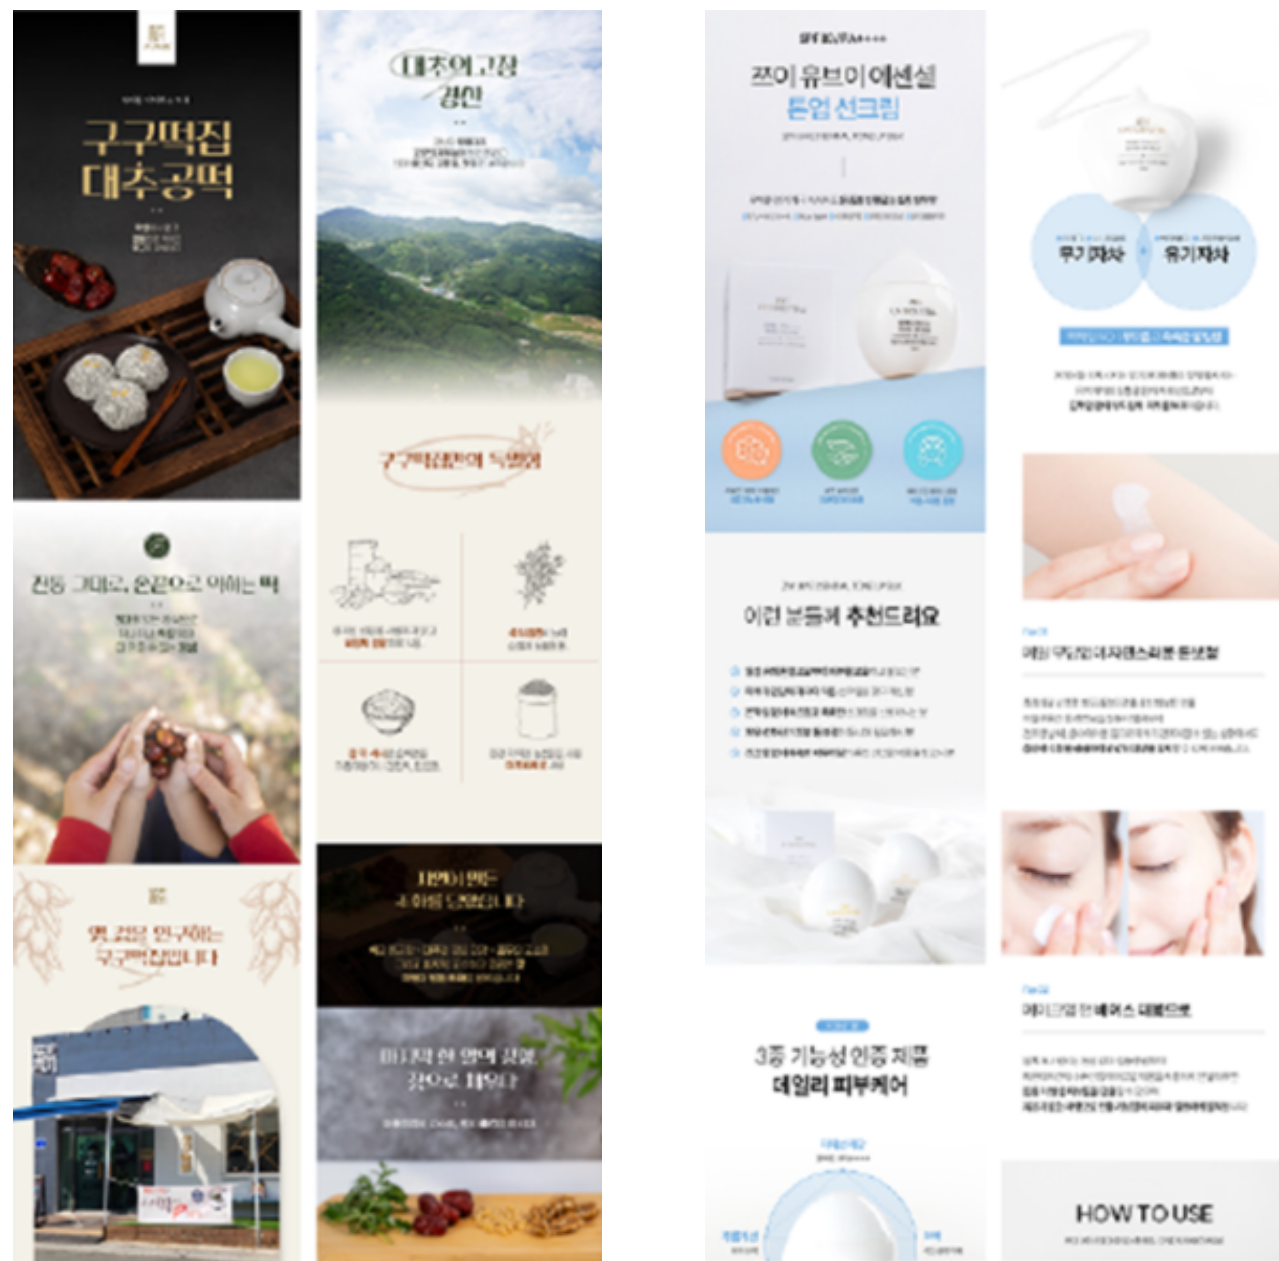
구구떡집
대추공떡

전통 그대로, 손끝으로 이어는 떡

옛 고집 연구하는
구구떡집입니다

대추의 고장
경산

구구떡집만의 특별함

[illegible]
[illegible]

SPF50+ PA++++

쯔이 유브이 에센셜
톤업 선크림

무기자차
유기자차

이런 분들께 추천드려요

3종 기능성 인증 제품
데일리 피부케어

HOW TO USE